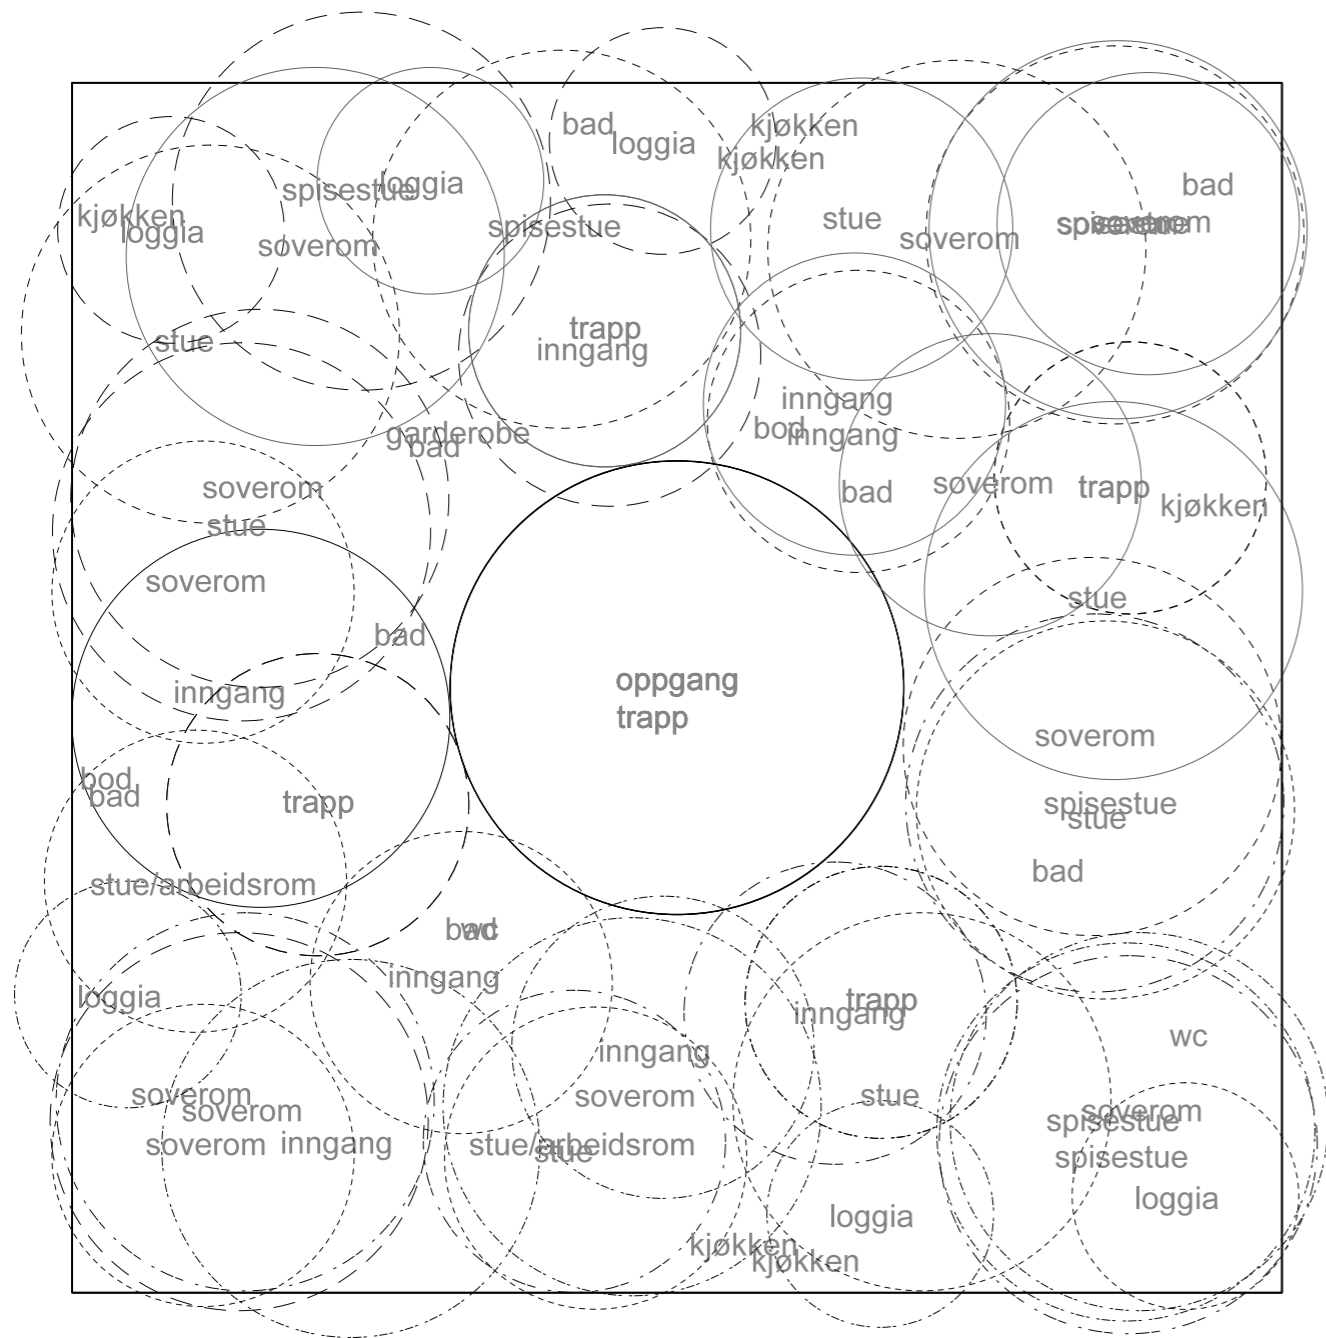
bad
loggia
kjøkken
kjøkken
spisestue
loggia
kjøkken
loggia
soverom
spisestue
stue
soverom
bad
spisestue
soverom
trapp
inngang
stue
inngang
bod
inngang
garderobe
bad
bad
soverom
trapp
kjøkken
soverom
stue
soverom
stue
bad
oppgang
trapp
inngang
soverom
bod
bad
trapp
spisestue
stue
bad
stue/arbeidsrom
bad
wc
inngang
loggia
trapp
inngang
wc
inngang
soverom
soverom
soverom
stue
spisestue
soverom
soverom
inngang
stue/arbeidsrom
stue
spisestue
loggia
loggia
kjøkken
kjøkken